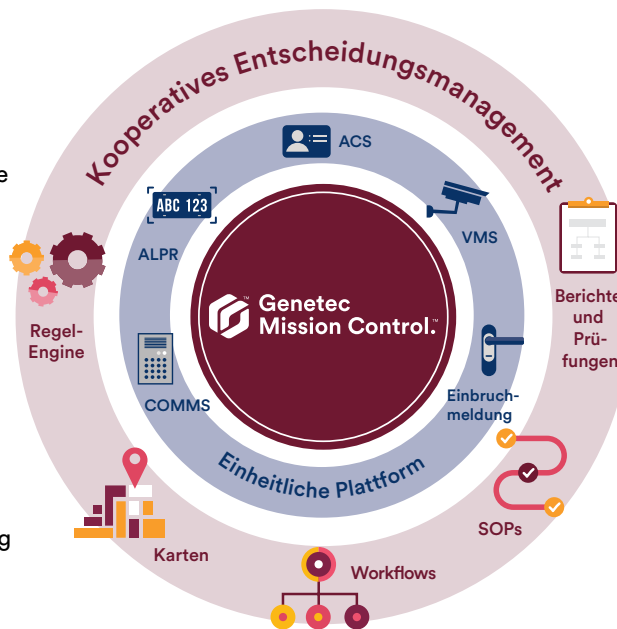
e

g

Kooperatives Entscheidungsmanagement

ACS

ABC 123

ALPR

VMS

Genetec Mission Control.™

Regel-Engine

Berichte und Prüfungen

COMMS

Einbruchmeldung

Einheitliche Plattform

SOPs

Karten

Workflows